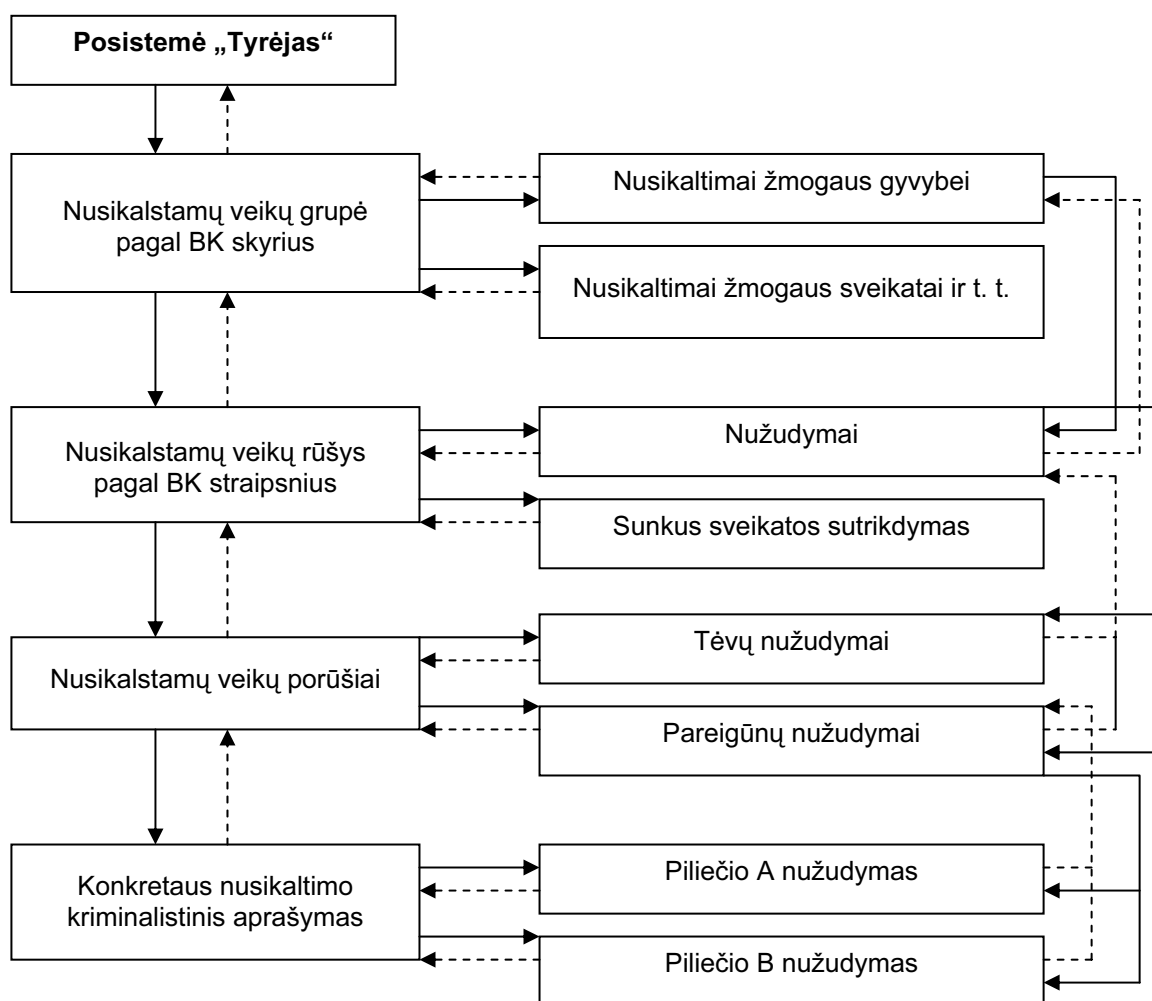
Posistemė „Tyrėjas“

Nusikalstamų veikų grupė pagal BK skyrius

Nusikaltimai žmogaus gyvybei

Nusikaltimai žmogaus sveikatai ir t. t.

Nusikalstamų veikų rūšys pagal BK straipsnius

Nužudymai

Sunkus sveikatos sutrikdymas

Nusikalstamų veikų porūšiai

Tėvų nužudymai

Pareigūnų nužudymai

Konkretaus nusikaltimo kriminalistinis aprašymas

Piliečio A nužudymas

Piliečio B nužudymas